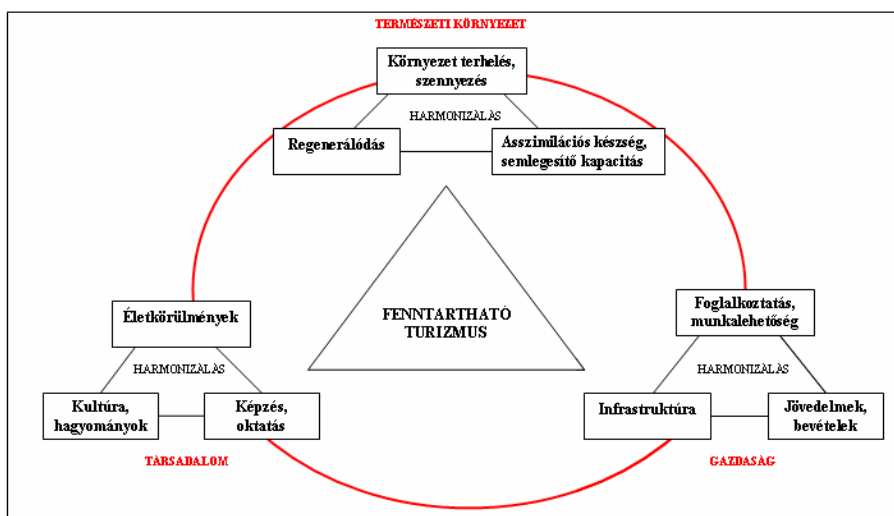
TERMÉSZETI KÖRNYEZET

Környezet terhelés, szennyezés

HARMONIZÁLÁS

Regenerálódás

Asszimilációs készség, semlegesítő kapacitás

FENNTARTHATÓ TURIZMUS

Életkörülmények

HARMONIZÁLÁS

Kultúra, hagyományok

Képzés, oktatás

TÁRSADALOM

Foglalkoztatás, munkalehetőség

HARMONIZÁLÁS

Infrastruktúra

Jövedelmek, bevételek

GAZDASÁG